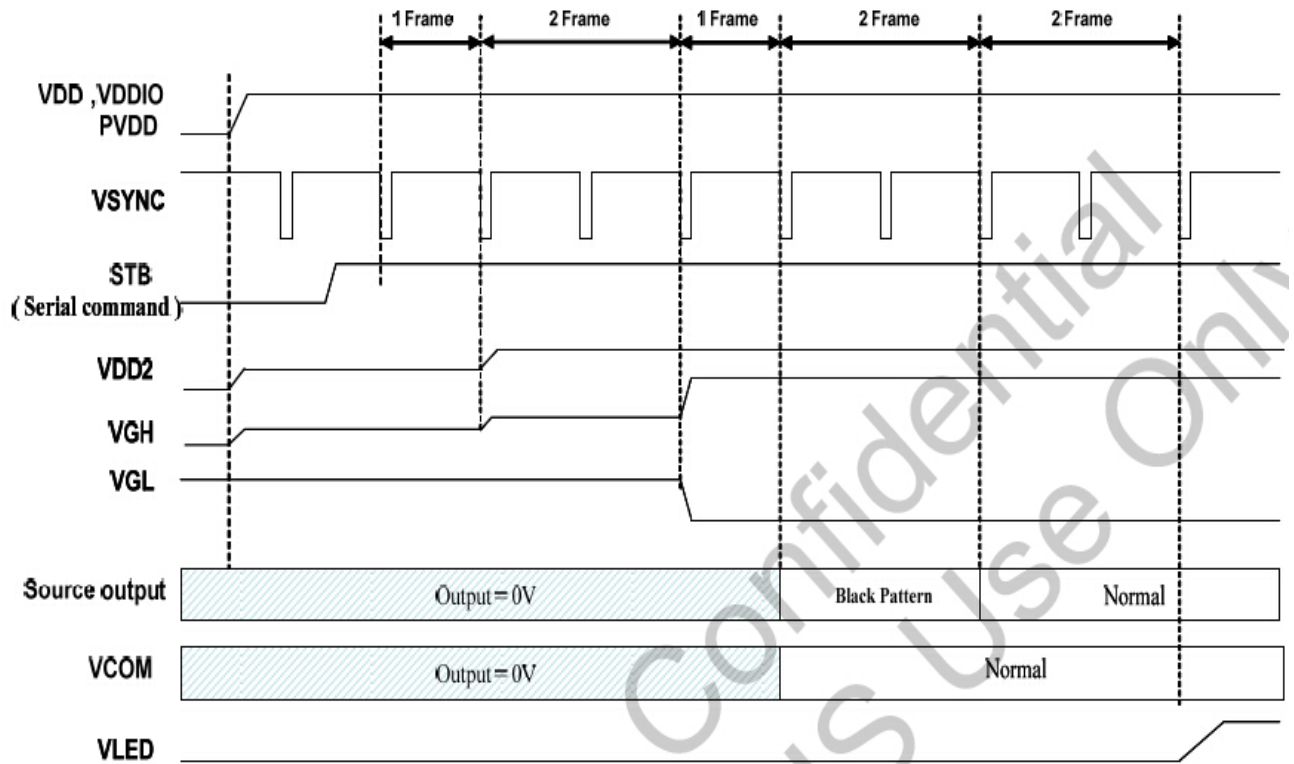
1 Frame
2 Frame
1 Frame
2 Frame
2 Frame

VDD ,VDDIO
PVDD

VSYNC

STB
( Serial command )

VDD2

VGH

VGL

Source output
Output = 0V
Black Pattern
Normal

VCOM
Output = 0V
Normal

VLED

Confidential
Use Only